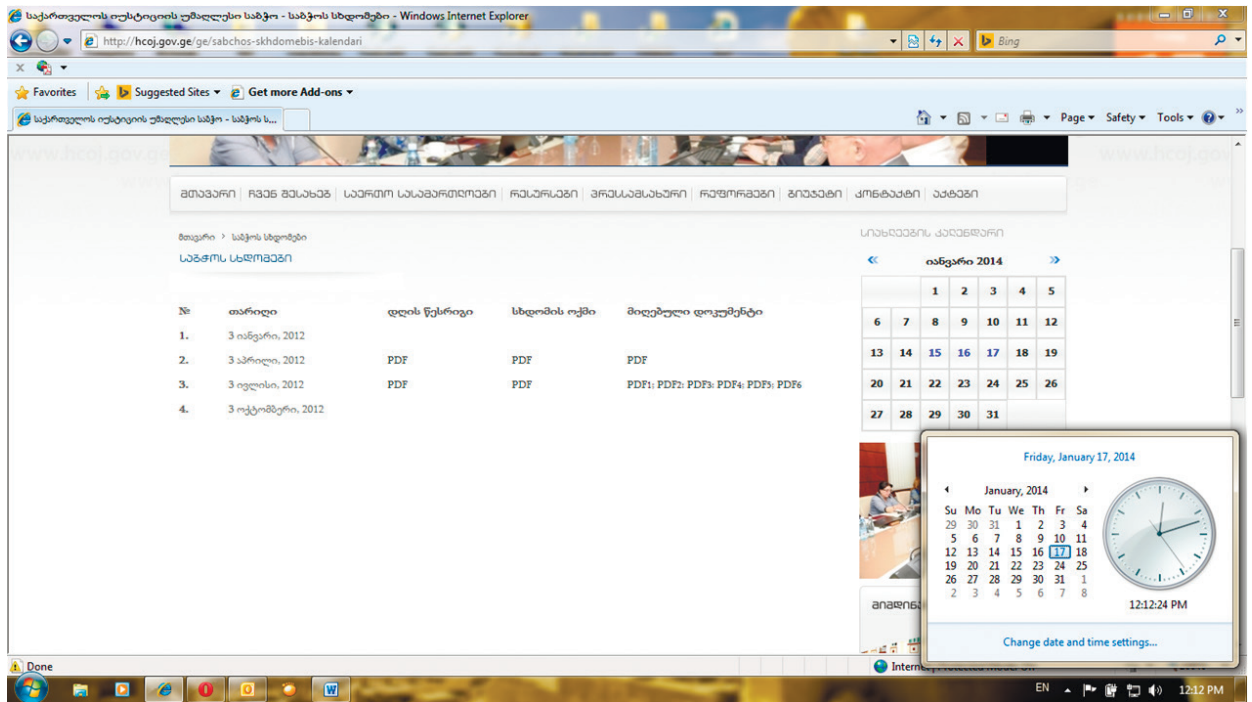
საქართველოს იუსტიციის უმაღლესი საბჭო - საბჭოს სხდომები - Windows Internet Explorer

http://hcoj.gov.ge/ge/sabchos-skhdomebis-kalendari

Bing

Favorites | Suggested Sites ▾ | Get more Add-ons ▾

საქართველოს იუსტიციის უმაღლესი საბჭო - საბჭოს ს...

Page ▾ Safety ▾ Tools ▾

www.hcoj.gov.ge www.hcoj.gov.ge

მთავარი | ჩვენ შესახებ | საერთო სასამართლოები | რესურსები | პრესსამსახური | რეფორმები | ვიდეები | კონტაქტი | ვაკანსიები

მთავარი › საბჭოს სხდომები

საბჭოს სხდომები

| № | თარიღი | დღის წესრიგი | სხდომის ოქმი | მიღებული დოკუმენტი |
|---|---|---|---|---|
| 1. | 3 იანვარი, 2012 | | | |
| 2. | 3 აპრილი, 2012 | PDF | PDF | PDF |
| 3. | 3 ივლისი, 2012 | PDF | PDF | PDF1; PDF2; PDF3; PDF4; PDF5; PDF6 |
| 4. | 3 ოქტომბერი, 2012 | | | |

სიახლეების კალენდარი

« იანვარი 2014 »

| | | | | | | |
|---|---|---|---|---|---|---|
| | | 1 | 2 | 3 | 4 | 5 |
| 6 | 7 | 8 | 9 | 10 | 11 | 12 |
| 13 | 14 | 15 | 16 | 17 | 18 | 19 |
| 20 | 21 | 22 | 23 | 24 | 25 | 26 |
| 27 | 28 | 29 | 30 | 31 | | |

ანალიზ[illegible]

Friday, January 17, 2014

January, 2014

| Su | Mo | Tu | We | Th | Fr | Sa |
|---|---|---|---|---|---|---|
| 29 | 30 | 31 | 1 | 2 | 3 | 4 |
| 5 | 6 | 7 | 8 | 9 | 10 | 11 |
| 12 | 13 | 14 | 15 | 16 | 17 | 18 |
| 19 | 20 | 21 | 22 | 23 | 24 | 25 |
| 26 | 27 | 28 | 29 | 30 | 31 | 1 |
| 2 | 3 | 4 | 5 | 6 | 7 | 8 |

12:12:24 PM

Change date and time settings...

Done

Internet | Protected Mode: On

EN

12:12 PM